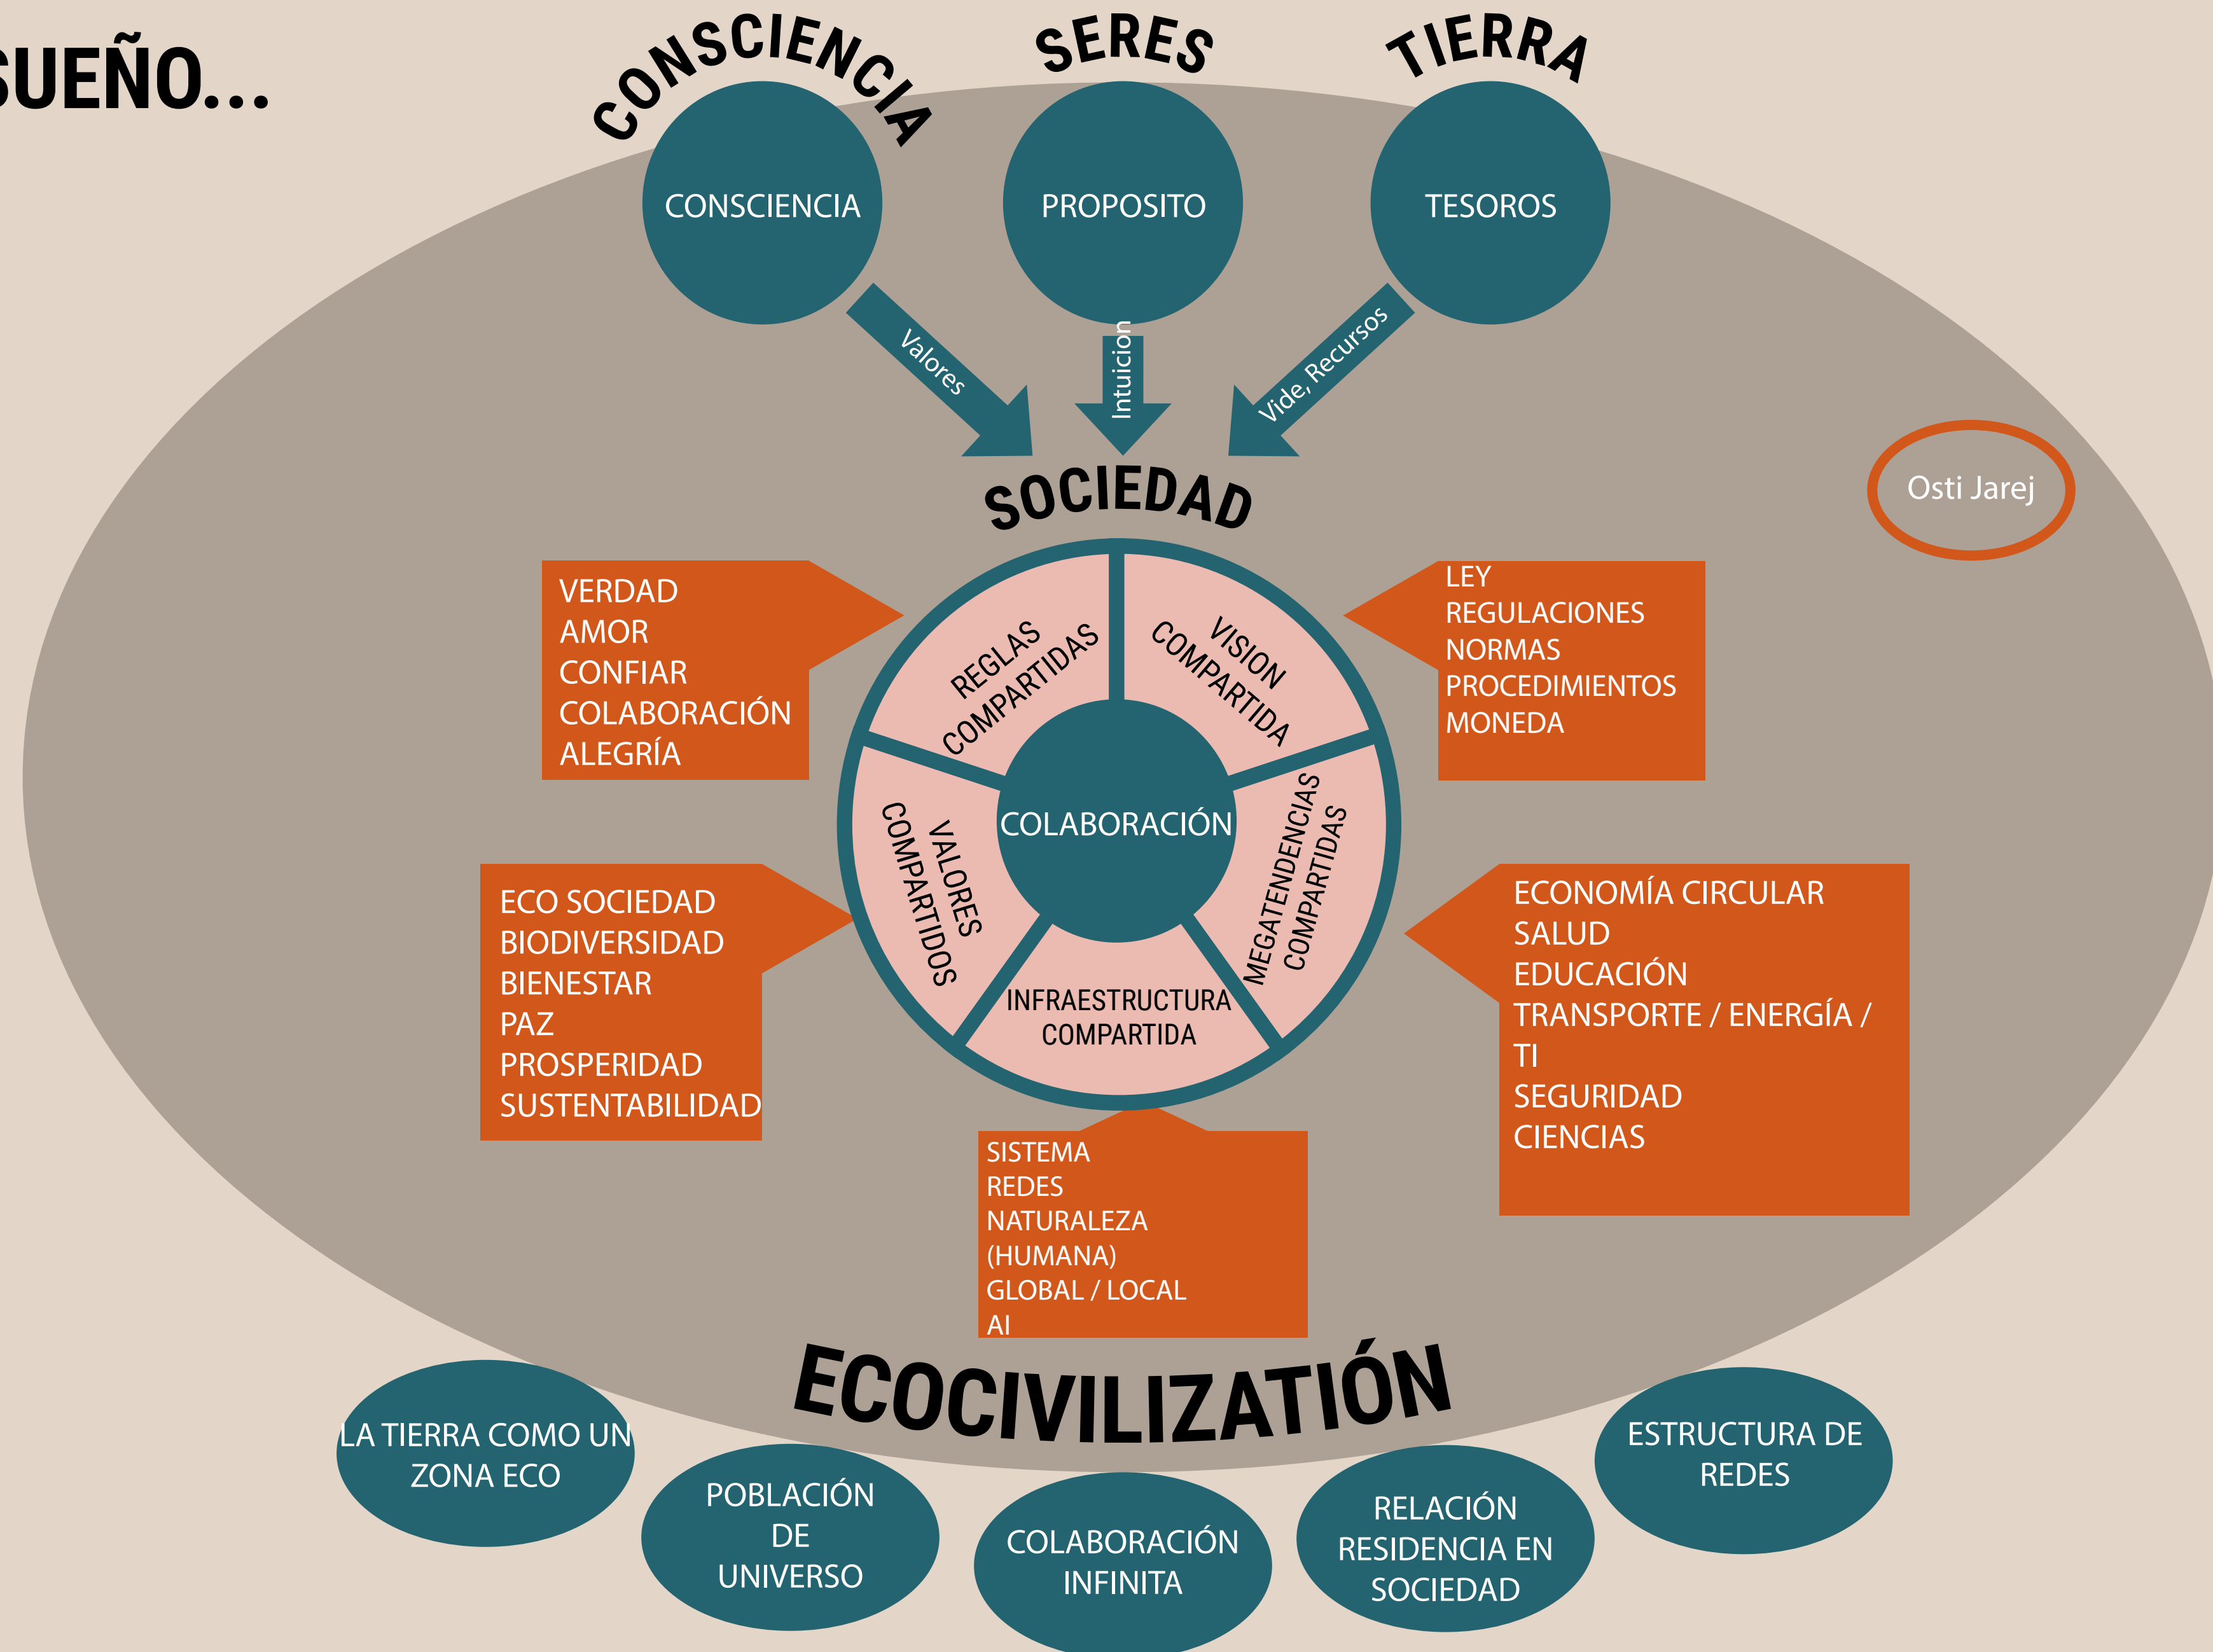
SUEÑO...

CONSCIENCIA
SERES
TIERRA

CONSCIENCIA
PROPOSITO
TESOROS

Valores
Intuicion
Vide, Recursos

SOCIEDAD

Osti Jarej

VERDAD
AMOR
CONFIAR
COLABORACIÓN
ALEGRÍA

REGLAS COMPARTIDAS
VISION COMPARTIDA

LEY
REGULACIONES
NORMAS
PROCEDIMIENTOS
MONEDA

VALORES COMPARTIDOS
COLABORACIÓN
MEGATENDENCIAS COMPARTIDAS
INFRAESTRUCTURA COMPARTIDA

ECO SOCIEDAD
BIODIVERSIDAD
BIENESTAR
PAZ
PROSPERIDAD
SUSTENTABILIDAD

ECONOMÍA CIRCULAR
SALUD
EDUCACIÓN
TRANSPORTE / ENERGÍA / TI
SEGURIDAD
CIENCIAS

SISTEMA
REDES
NATURALEZA (HUMANA)
GLOBAL / LOCAL
AI

ECOCIVILIZATIÓN

LA TIERRA COMO UN ZONA ECO
POBLACIÓN DE UNIVERSO
COLABORACIÓN INFINITA
RELACIÓN RESIDENCIA EN SOCIEDAD
ESTRUCTURA DE REDES